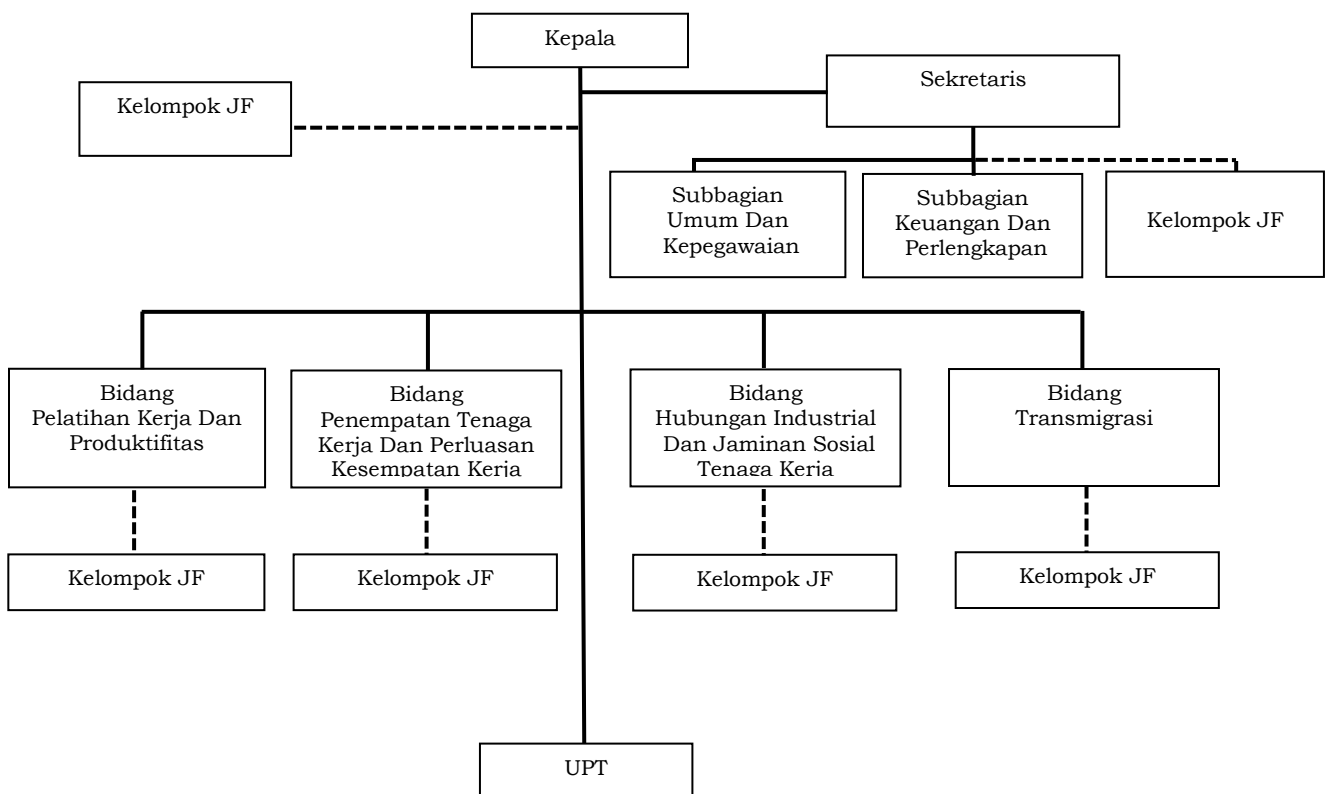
Kepala

Kelompok JF

Sekretaris

Subbagian Umum Dan Kepegawaian

Subbagian Keuangan Dan Perlengkapan

Kelompok JF

Bidang Pelatihan Kerja Dan Produktifitas

Bidang Penempatan Tenaga Kerja Dan Perluasan Kesempatan Kerja

Bidang Hubungan Industrial Dan Jaminan Sosial Tenaga Kerja

Bidang Transmigrasi

Kelompok JF

Kelompok JF

Kelompok JF

Kelompok JF

UPT